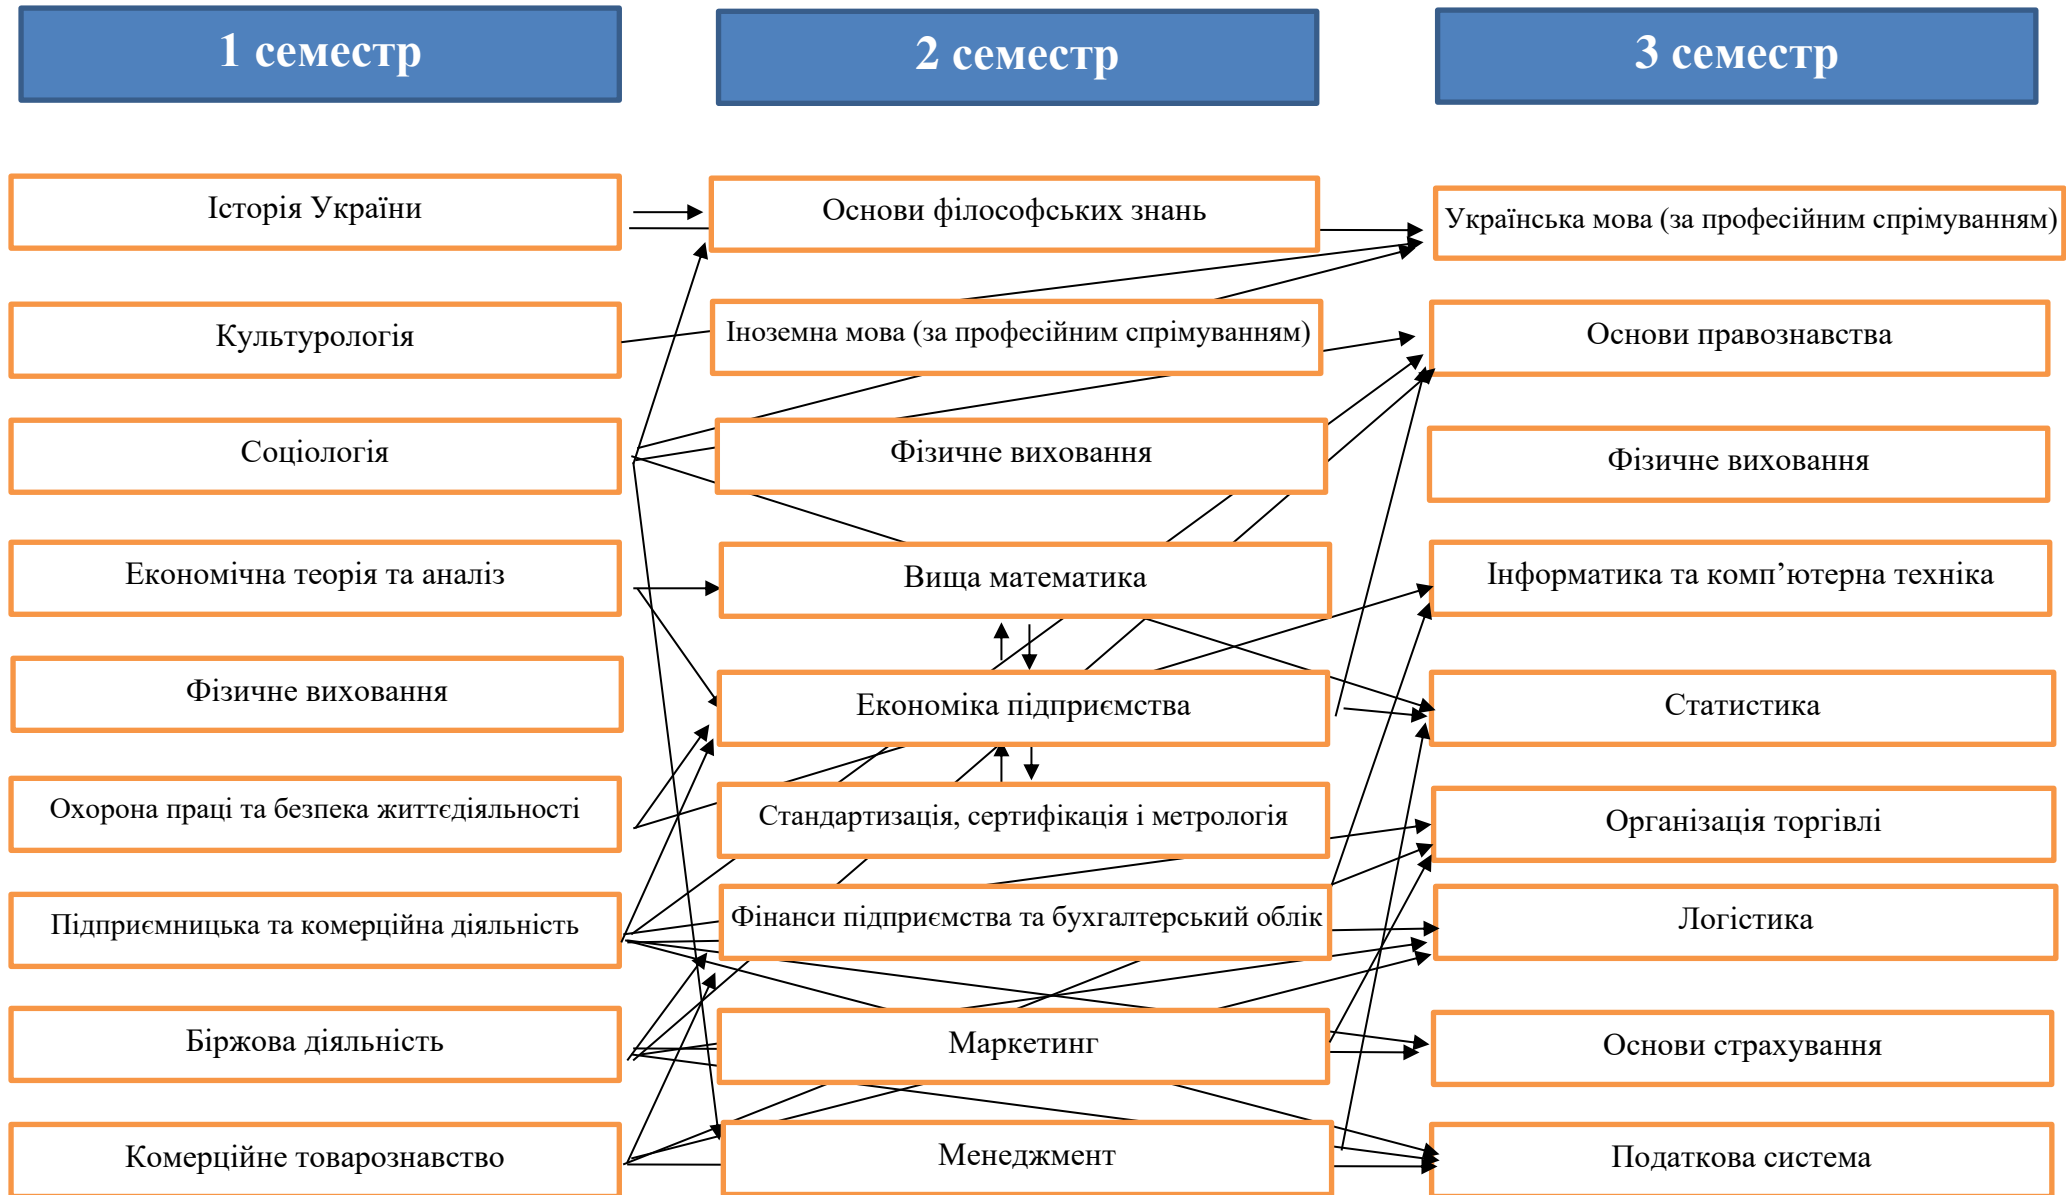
1 семестр

2 семестр

3 семестр

Історія України

Культурологія

Соціологія

Економічна теорія та аналіз

Фізичне виховання

Охорона праці та безпека життєдіяльності

Підприємницька та комерційна діяльність

Біржова діяльність

Комерційне товарознавство

Основи філософських знань

Іноземна мова (за професійним спрімуванням)

Фізичне виховання

Вища математика

Економіка підприємства

Стандартизація, сертифікація і метрологія

Фінанси підприємства та бухгалтерський облік

Маркетинг

Менеджмент

Українська мова (за професійним спрімуванням)

Основи правознавства

Фізичне виховання

Інформатика та комп'ютерна техніка

Статистика

Організація торгівлі

Логістика

Основи страхування

Податкова система